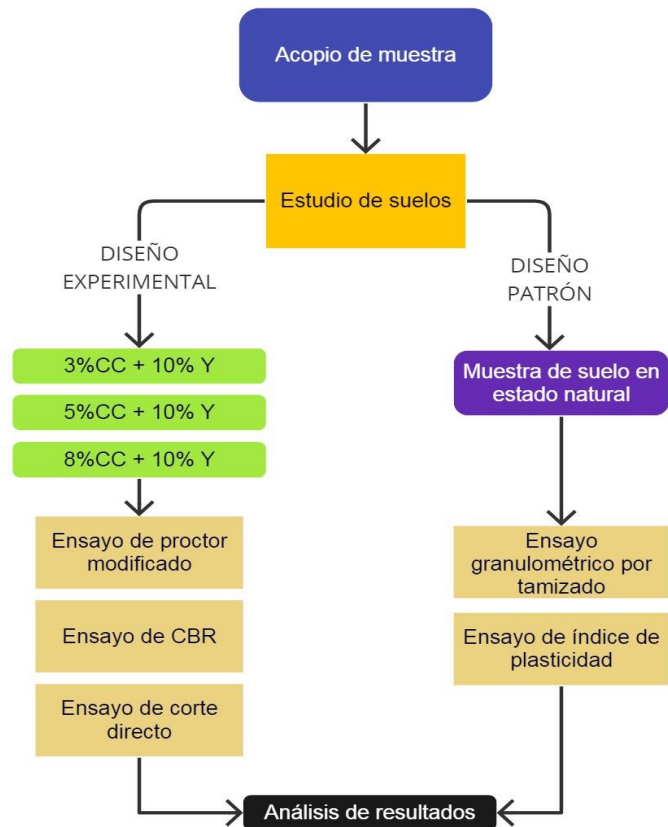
Acopio de muestra

Estudio de suelos

DISEÑO EXPERIMENTAL

DISEÑO PATRÓN

3%CC + 10% Y

5%CC + 10% Y

8%CC + 10% Y

Muestra de suelo en estado natural

Ensayo de proctor modificado

Ensayo de CBR

Ensayo de corte directo

Ensayo granulométrico por tamizado

Ensayo de índice de plasticidad

Análisis de resultados